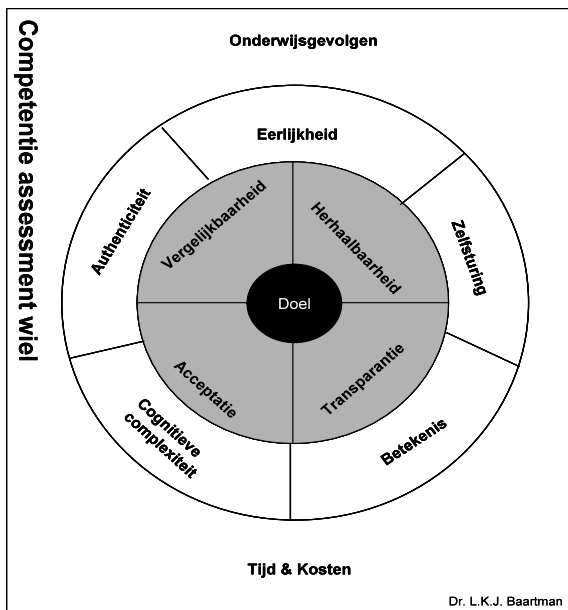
Competentie assessment wiel

Onderwijsgevolgen

Eerlijkheid

Authenticiteit

Zelfsturing

Vergelijkbaarheid

Herhaalbaarheid

Doel

Acceptatie

Transparantie

Cognitieve complexiteit

Betekenis

Tijd & Kosten

Dr. L.K.J. Baartman